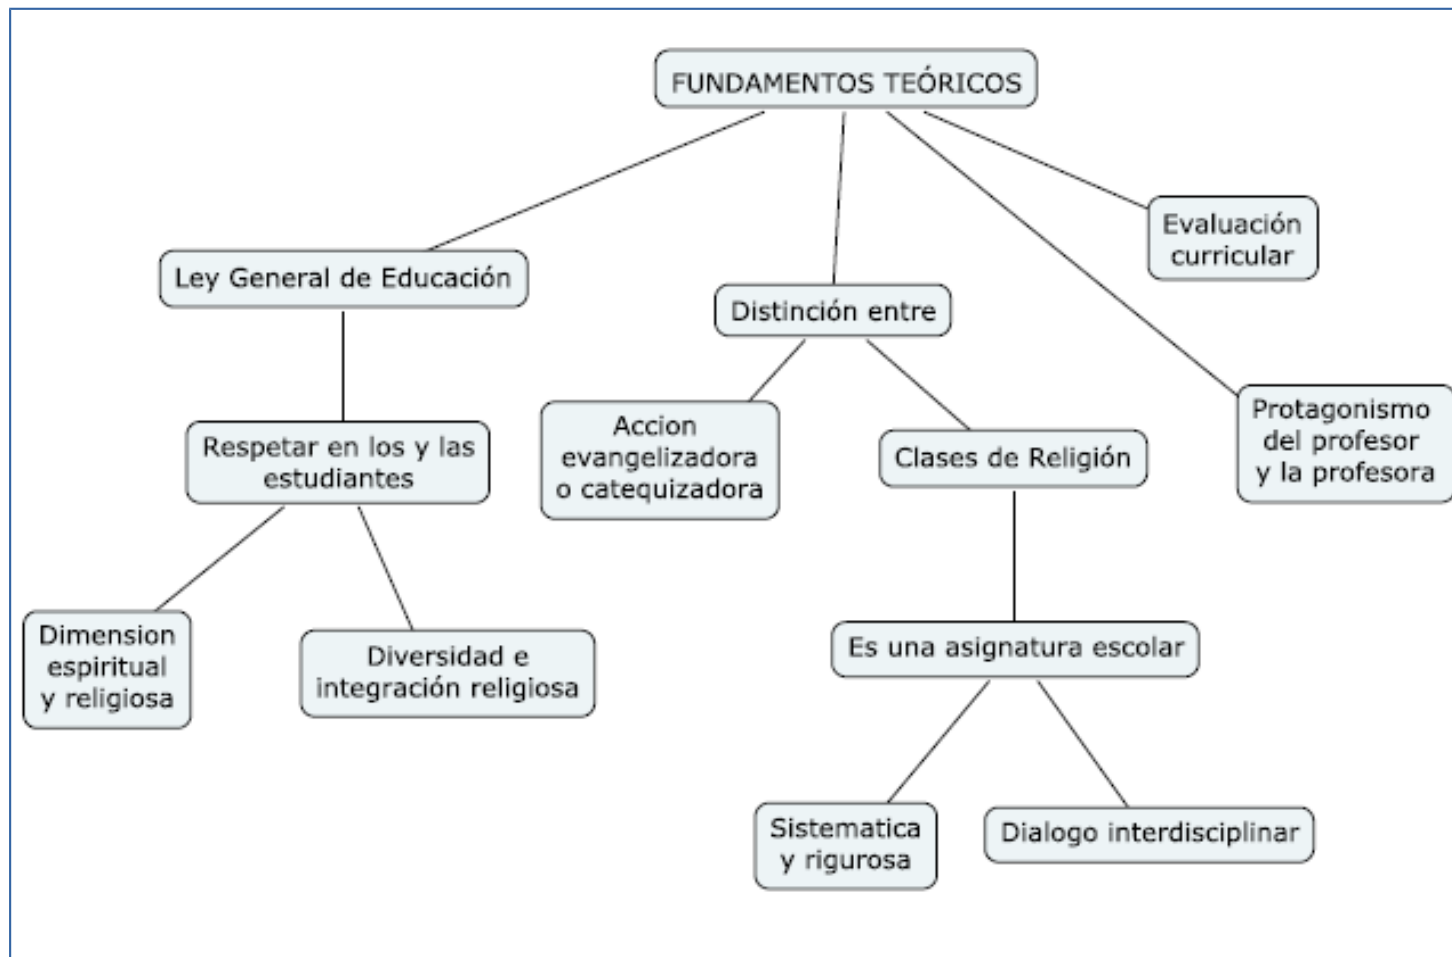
FUNDAMENTOS TEÓRICOS

Ley General de Educación

Distinción entre

Evaluación curricular

Protagonismo del profesor y la profesora

Respetar en los y las estudiantes

Accion evangelizadora o catequizadora

Clases de Religión

Dimension espiritual y religiosa

Diversidad e integración religiosa

Es una asignatura escolar

Sistematica y rigurosa

Dialogo interdisciplinar